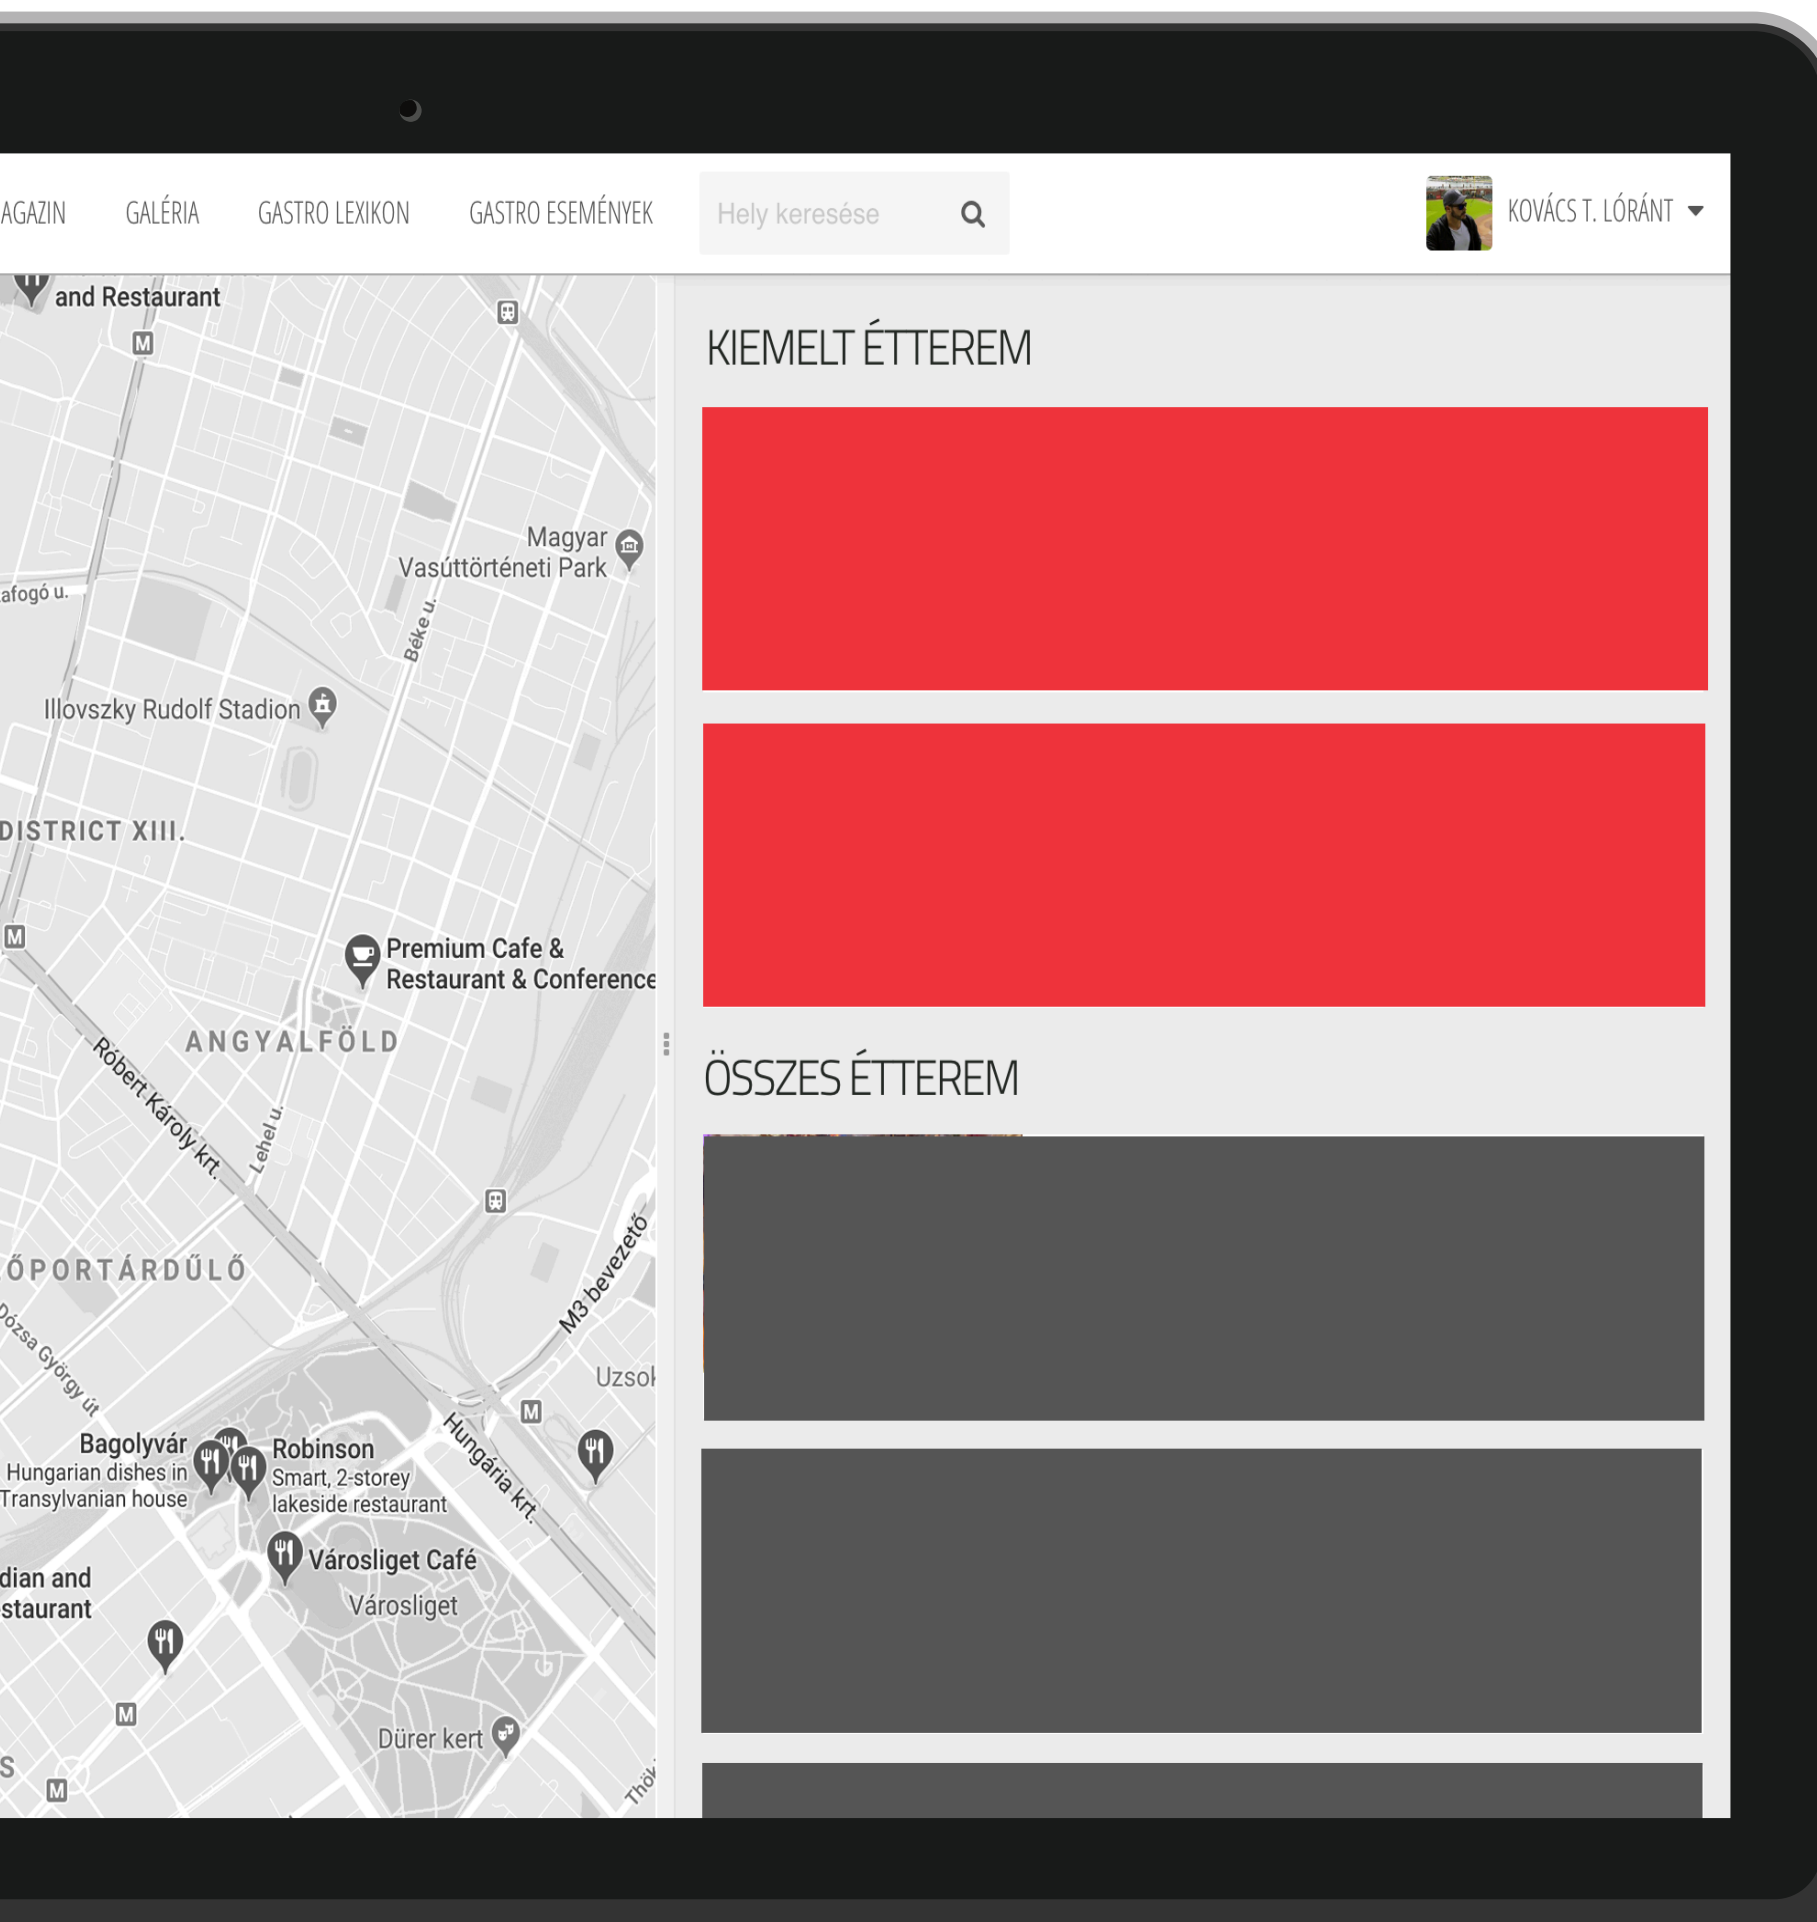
AGAZIN GALÉRIA GASTRO LEXIKON GASTRO ESEMÉNYEK Hely keresése

KOVÁCS T. LÓRÁNT

and Restaurant

M

Magyar Vasúttörténeti Park

afogó u.

Béke u.

Illovszky Rudolf Stadion

DISTRICT XIII.

M

Premium Cafe & Restaurant & Conference

ANGYALFÖLD

Róbert Károly krt.

Lehel u.

M3 bevezető

ŐPORTÁRDŰLŐ

Dózsa György út

Uzsok

M

Hungária krt.

Bagolyvár
Hungarian dishes in Transylvanian house

Robinson
Smart, 2-storey lakeside restaurant

Városliget Café

Városliget

dian and staurant

M

Dürer kert

S

M

Thök

KIEMELT ÉTTEREM

ÖSSZES ÉTTEREM